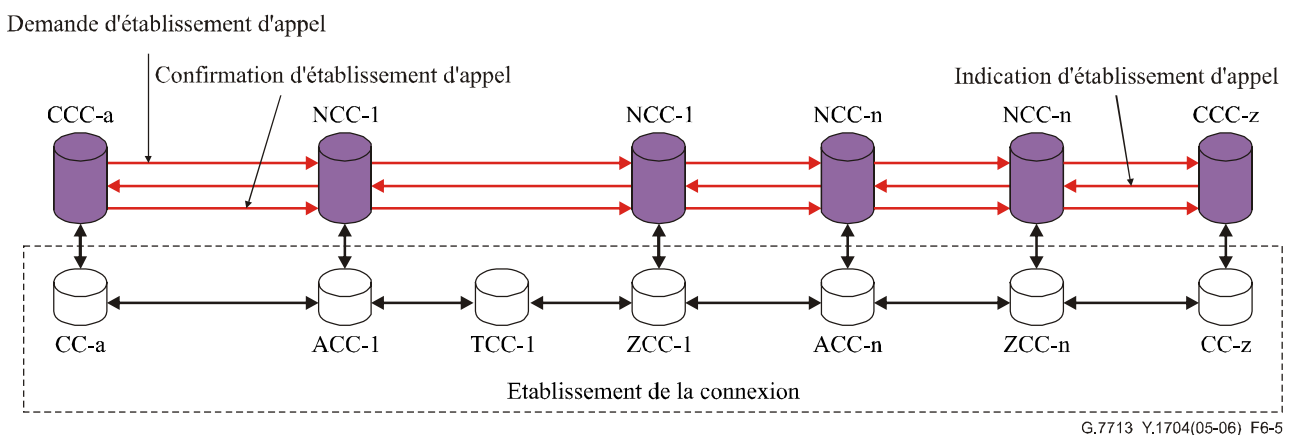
Demande d'établissement d'appel

Confirmation d'établissement d'appel

Indication d'établissement d'appel

CCC-a

NCC-1

NCC-1

NCC-n

NCC-n

CCC-z

CC-a

ACC-1

TCC-1

ZCC-1

ACC-n

ZCC-n

CC-z

Etablissement de la connexion

G.7713 Y.1704(05-06) F6-5